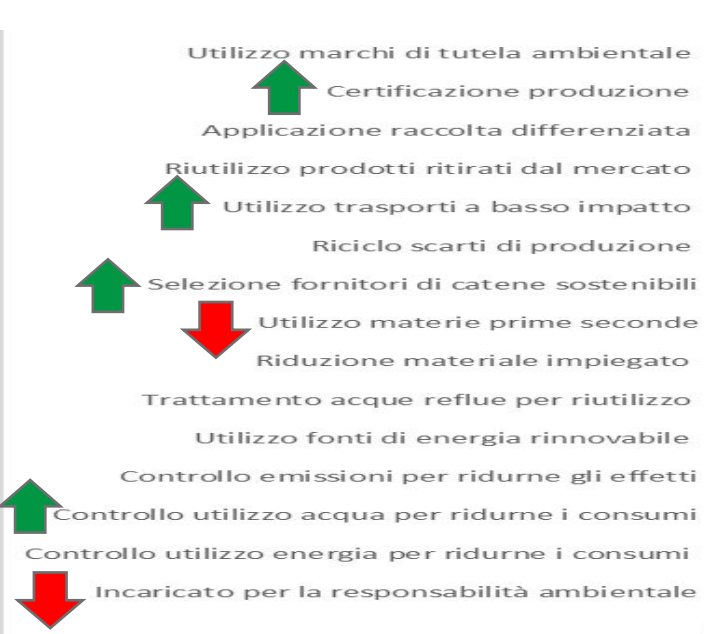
Utilizzo marchi di tutela ambientale
Certificazione produzione
Applicazione raccolta differenziata
Riutilizzo prodotti ritirati dal mercato
Utilizzo trasporti a basso impatto
Riciclo scarti di produzione
Selezione fornitori di catene sostenibili
Utilizzo materie prime seconde
Riduzione materiale impiegato
Trattamento acque reflue per riutilizzo
Utilizzo fonti di energia rinnovabile
Controllo emissioni per ridurne gli effetti
Controllo utilizzo acqua per ridurne i consumi
Controllo utilizzo energia per ridurne i consumi
Incaricato per la responsabilità ambientale